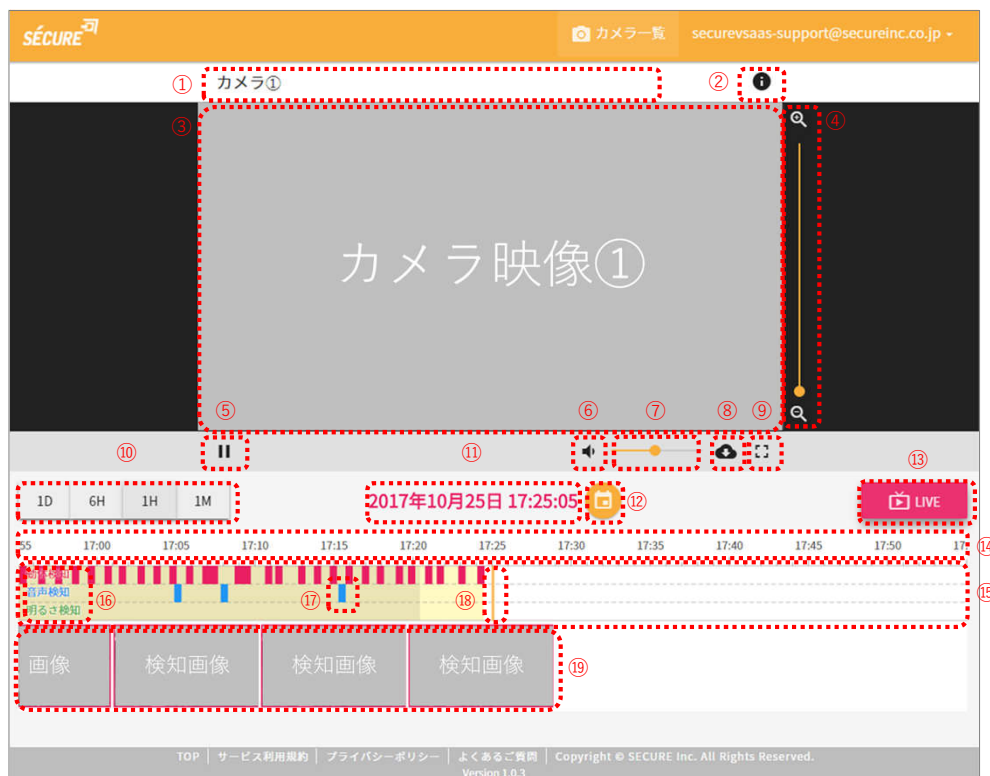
SÉCURE

カメラ一覧 securevsaas-support@secureinc.co.jp

① カメラ① ② ③ ④

カメラ映像①

⑤ ⑥ ⑦ ⑧ ⑨

⑩ ⑪ ⑬

1D 6H 1H 1M

2017年10月25日 17:25:05 ⑫

LIVE

55 17:00 17:05 17:10 17:15 17:20 17:25 17:30 17:35 17:40 17:45 17:50 17 ⑭

画像検知 音声検知 明るさ検知 ⑯ ⑰ ⑱ ⑮

画像 検知画像 検知画像 検知画像 ⑲

TOP | サービス利用規約 | プライバシーポリシー | よくあるご質問 | Copyright © SECURE Inc. All Rights Reserved.
Version 1.0.3